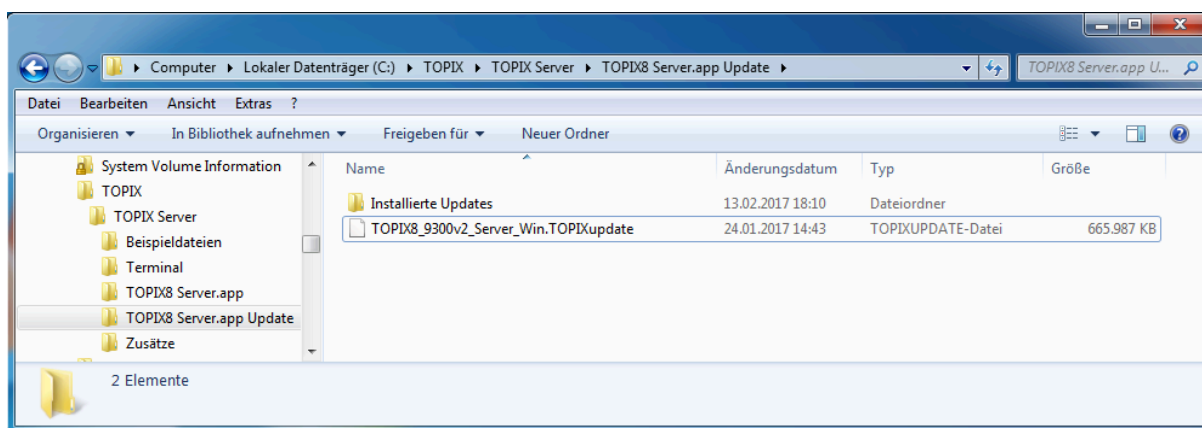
Computer ▸ Lokaler Datenträger (C:) ▸ TOPIX ▸ TOPIX Server ▸ TOPIX8 Server.app Update ▸

TOPIX8 Server.app U...

Datei Bearbeiten Ansicht Extras ?

Organisieren ▾ In Bibliothek aufnehmen ▾ Freigeben für ▾ Neuer Ordner

System Volume Information
TOPIX
TOPIX Server
Beispieldateien
Terminal
TOPIX8 Server.app
TOPIX8 Server.app Update
Zusätze

| Name | Änderungsdatum | Typ | Größe |
|---|---|---|---|
| Installierte Updates | 13.02.2017 18:10 | Dateiordner | |
| TOPIX8_9300v2_Server_Win.TOPIXupdate | 24.01.2017 14:43 | TOPIXUPDATE-Datei | 665.987 KB |

2 Elemente